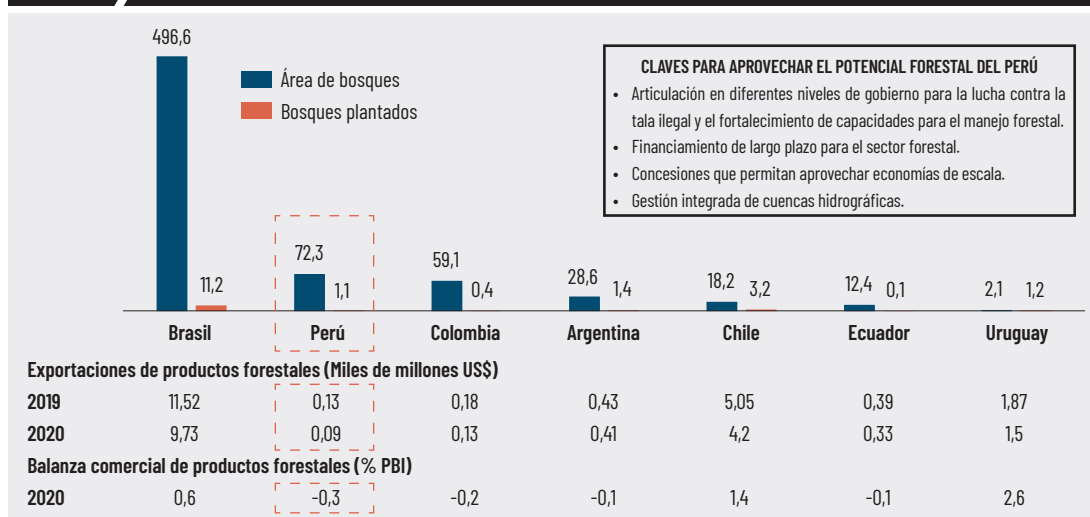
Área de bosques
Bosques plantados

CLAVES PARA APROVECHAR EL POTENCIAL FORESTAL DEL PERÚ
• Articulación en diferentes niveles de gobierno para la lucha contra la tala ilegal y el fortalecimiento de capacidades para el manejo forestal.
• Financiamiento de largo plazo para el sector forestal.
• Concesiones que permitan aprovechar economías de escala.
• Gestión integrada de cuencas hidrográficas.

| | Brasil | Perú | Colombia | Argentina | Chile | Ecuador | Uruguay |
|---|---|---|---|---|---|---|---|
| Área de bosques | 496,6 | 72,3 | 59,1 | 28,6 | 18,2 | 12,4 | 2,1 |
| Bosques plantados | 11,2 | 1,1 | 0,4 | 1,4 | 3,2 | 0,1 | 1,2 |

Exportaciones de productos forestales (Miles de millones US$)

| | Brasil | Perú | Colombia | Argentina | Chile | Ecuador | Uruguay |
|---|---|---|---|---|---|---|---|
| 2019 | 11,52 | 0,13 | 0,18 | 0,43 | 5,05 | 0,39 | 1,87 |
| 2020 | 9,73 | 0,09 | 0,13 | 0,41 | 4,2 | 0,33 | 1,5 |

Balanza comercial de productos forestales (% PBI)

| | Brasil | Perú | Colombia | Argentina | Chile | Ecuador | Uruguay |
|---|---|---|---|---|---|---|---|
| 2020 | 0,6 | -0,3 | -0,2 | -0,1 | 1,4 | -0,1 | 2,6 |